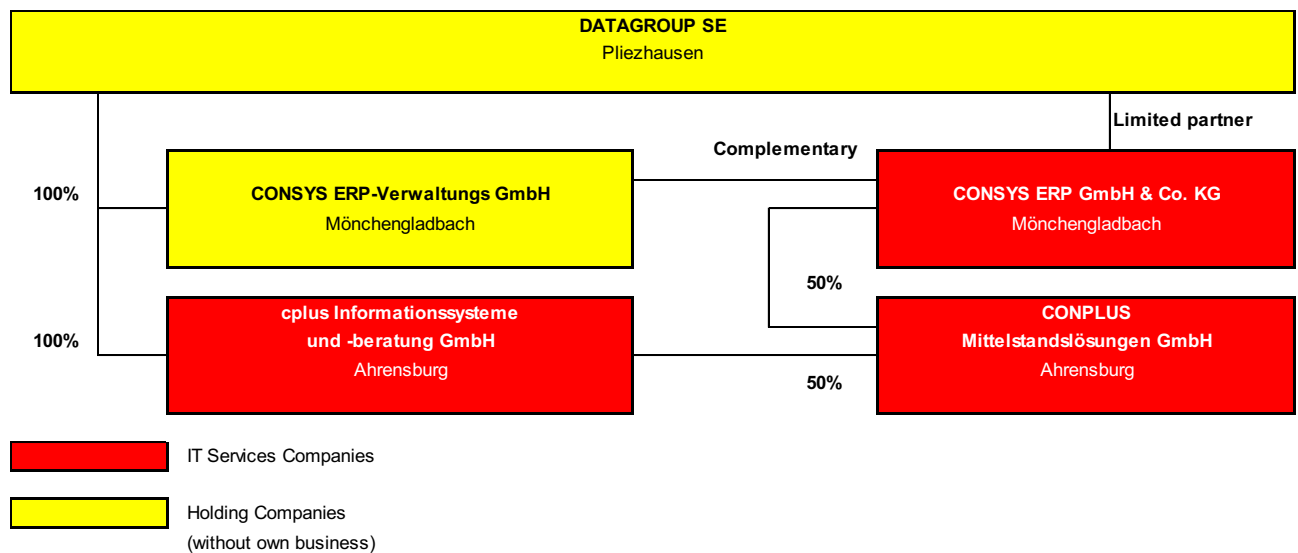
DATAGROUP SE
Pliezhausen

Limited partner

Complementary

100%

CONSYS ERP-Verwaltungs GmbH
Mönchengladbach

CONSYS ERP GmbH & Co. KG
Mönchengladbach

50%

100%

cplus Informationssysteme und -beratung GmbH
Ahrensburg

CONPLUS
Mittelstandslösungen GmbH
Ahrensburg

50%

IT Services Companies

Holding Companies
(without own business)